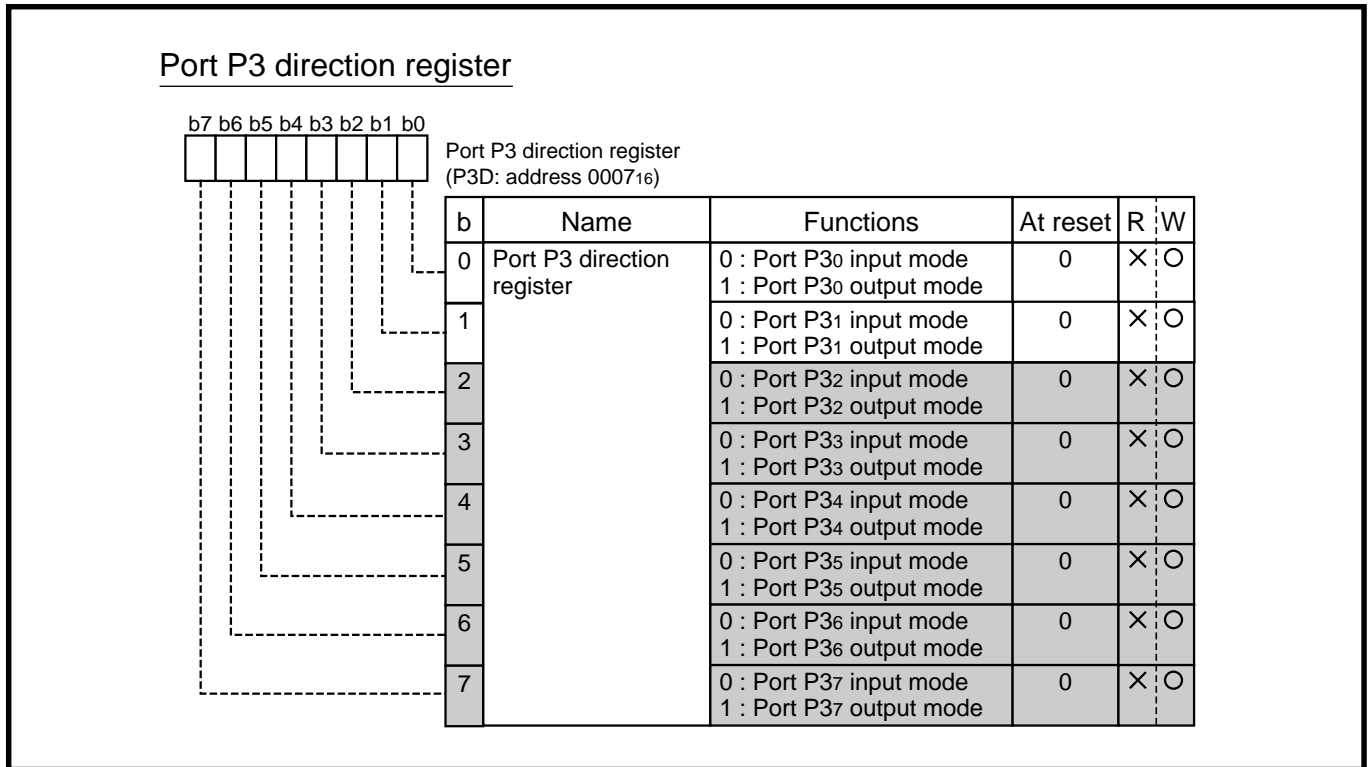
Port P3 direction register

b7 b6 b5 b4 b3 b2 b1 b0

Port P3 direction register
(P3D: address $0007_{16}$)

| b | Name | Functions | At reset | R | W |
|---|---|---|---|---|---|
| 0 | Port P3 direction register | 0 : Port $P3_0$ input mode<br>1 : Port $P3_0$ output mode | 0 | × | ○ |
| 1 | | 0 : Port $P3_1$ input mode<br>1 : Port $P3_1$ output mode | 0 | × | ○ |
| 2 | | 0 : Port $P3_2$ input mode<br>1 : Port $P3_2$ output mode | 0 | × | ○ |
| 3 | | 0 : Port $P3_3$ input mode<br>1 : Port $P3_3$ output mode | 0 | × | ○ |
| 4 | | 0 : Port $P3_4$ input mode<br>1 : Port $P3_4$ output mode | 0 | × | ○ |
| 5 | | 0 : Port $P3_5$ input mode<br>1 : Port $P3_5$ output mode | 0 | × | ○ |
| 6 | | 0 : Port $P3_6$ input mode<br>1 : Port $P3_6$ output mode | 0 | × | ○ |
| 7 | | 0 : Port $P3_7$ input mode<br>1 : Port $P3_7$ output mode | 0 | × | ○ |